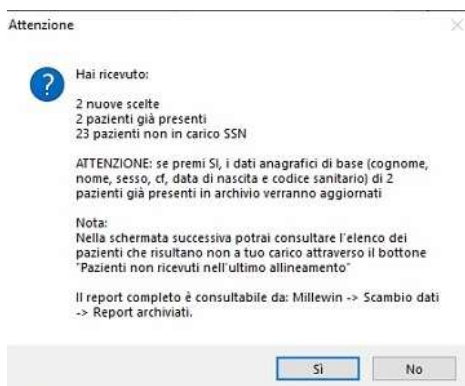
Attenzione

Hai ricevuto:

2 nuove scelte
2 pazienti già presenti
23 pazienti non in carico SSN

ATTENZIONE: se premi SI, i dati anagrafici di base (cognome, nome, sesso, cf, data di nascita e codice sanitario) di 2 pazienti già presenti in archivio verranno aggiornati

Nota:
Nella schermata successiva potrai consultare l'elenco dei pazienti che risultano non a tuo carico attraverso il bottone "Pazienti non ricevuti nell'ultimo allineamento"

Il report completo è consultabile da: Millewin -> Scambio dati -> Report archiviati.

Sì
No